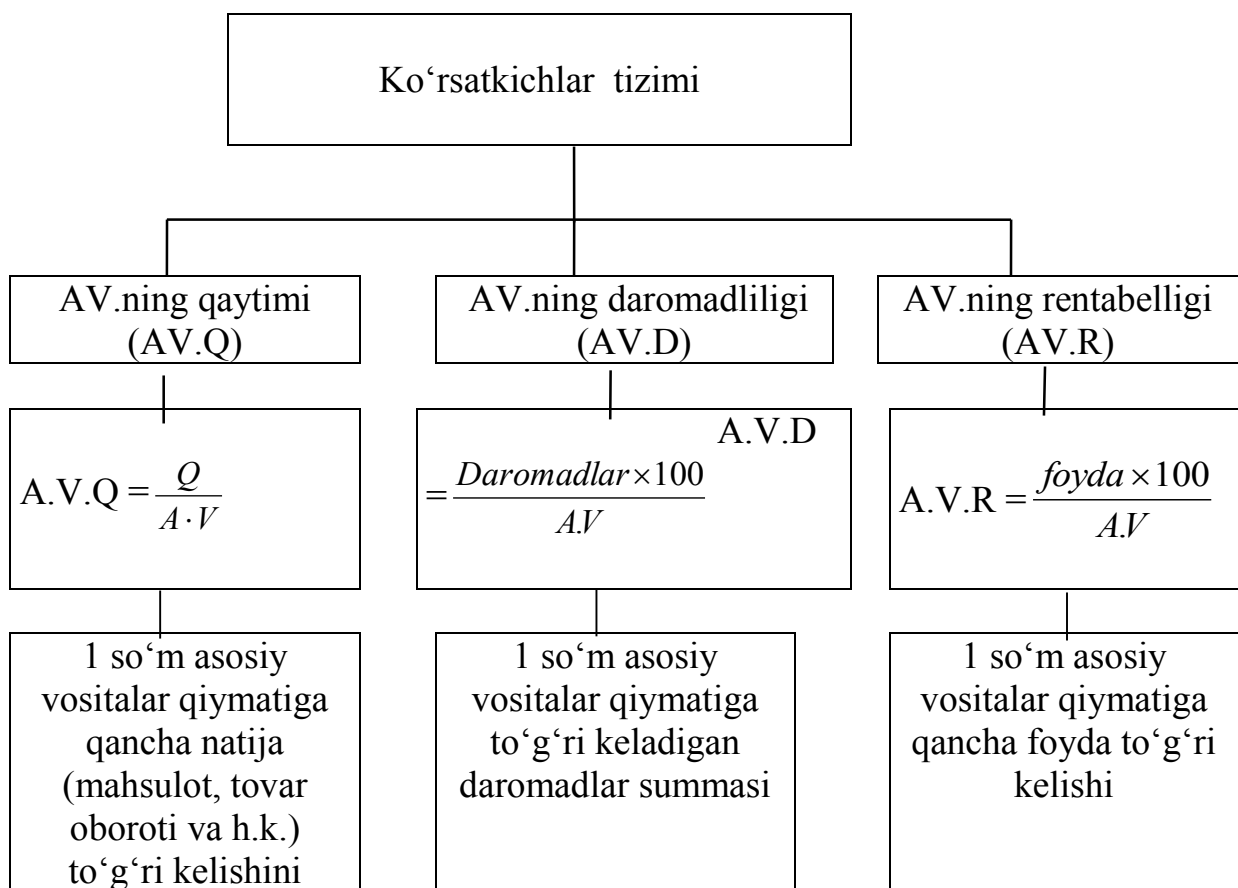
Ko‘rsatkichlar tizimi

AV.ning qaytimi (AV.Q)

AV.ning daromadliligi (AV.D)

AV.ning rentabelligi (AV.R)

A.V.Q $= \frac{Q}{A \cdot V}$

A.V.D $= \frac{Daromadlar \times 100}{A.V}$

A.V.R $= \frac{foyda \times 100}{A.V}$

1 so‘m asosiy vositalar qiymatiga qancha natija (mahsulot, tovar oboroti va h.k.) to‘g‘ri kelishini

1 so‘m asosiy vositalar qiymatiga to‘g‘ri keladigan daromadlar summasi

1 so‘m asosiy vositalar qiymatiga qancha foyda to‘g‘ri kelishi